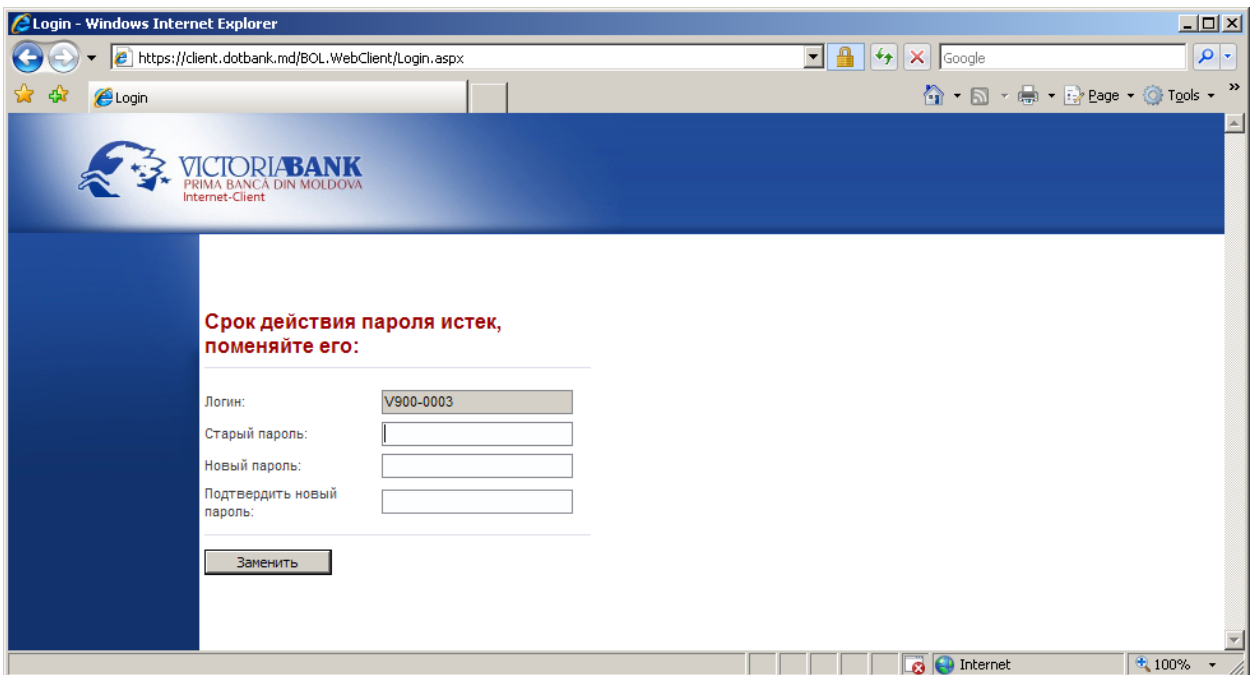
Login - Windows Internet Explorer

https://client.dotbank.md/BOL.WebClient/Login.aspx

Google

Login

Page ▾ Tools ▾

VICTORIABANK
PRIMA BANCĂ DIN MOLDOVA
Internet-Client

Срок действия пароля истек, поменяйте его:

Логин: V900-0003

Старый пароль:

Новый пароль:

Подтвердить новый пароль:

Заменить

Internet

100%